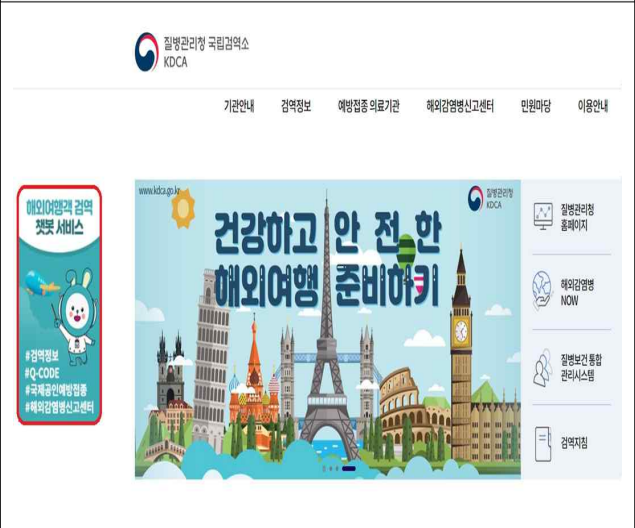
질병관리청 국립검역소
KDCA

기관안내 검역정보 예방접종 의료기관 해외감염병신고센터 민원마당 이용안내

해외여행객 검역 챗봇 서비스

#검역정보
#Q-CODE
#국제공인예방접종
#해외감염병신고센터

www.kdca.go.kr

질병관리청
KDCA

건강하고 안전한 해외여행 준비하기

질병관리청 홈페이지

해외감염병 NOW

질병보건 통합 관리시스템

검역지침